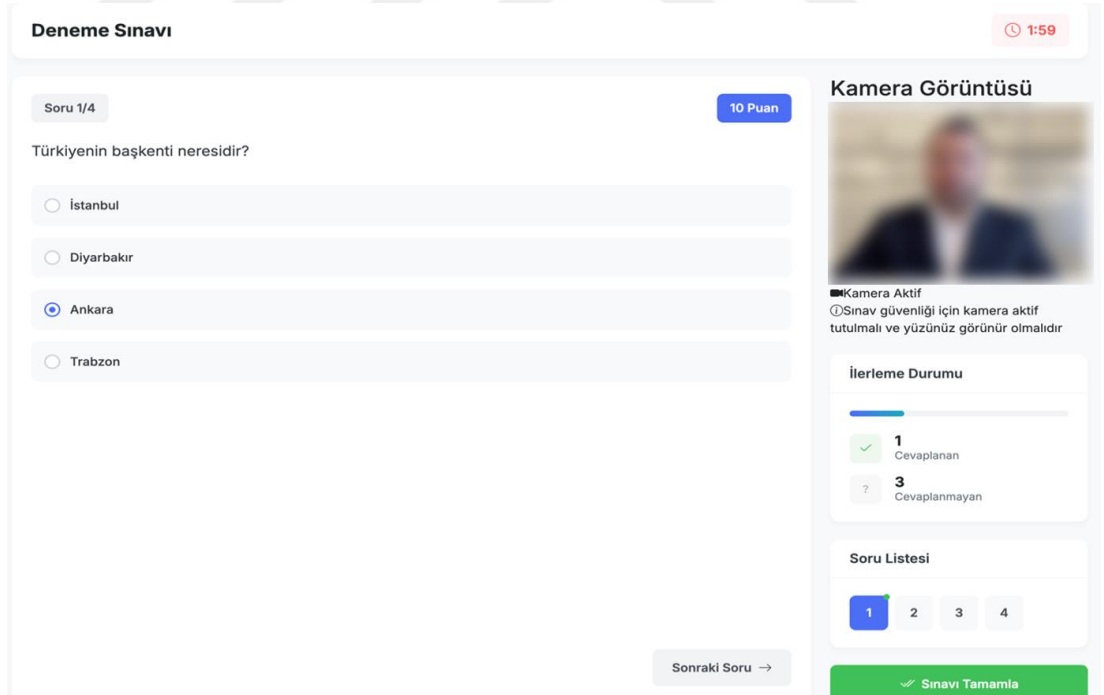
Deneme Sınavı

1:59

Soru 1/4

10 Puan

Türkiyenin başkenti neresidir?

İstanbul

Diyarbakır

Ankara

Trabzon

Sonraki Soru →

Kamera Görüntüsü

Kamera Aktif

ⓘSınav güvenliği için kamera aktif tutulmalı ve yüzünüz görünür olmalıdır

İlerleme Durumu

1
Cevaplanan

?
3
Cevaplanmayan

Soru Listesi

1 2 3 4

Sınavı Tamamla